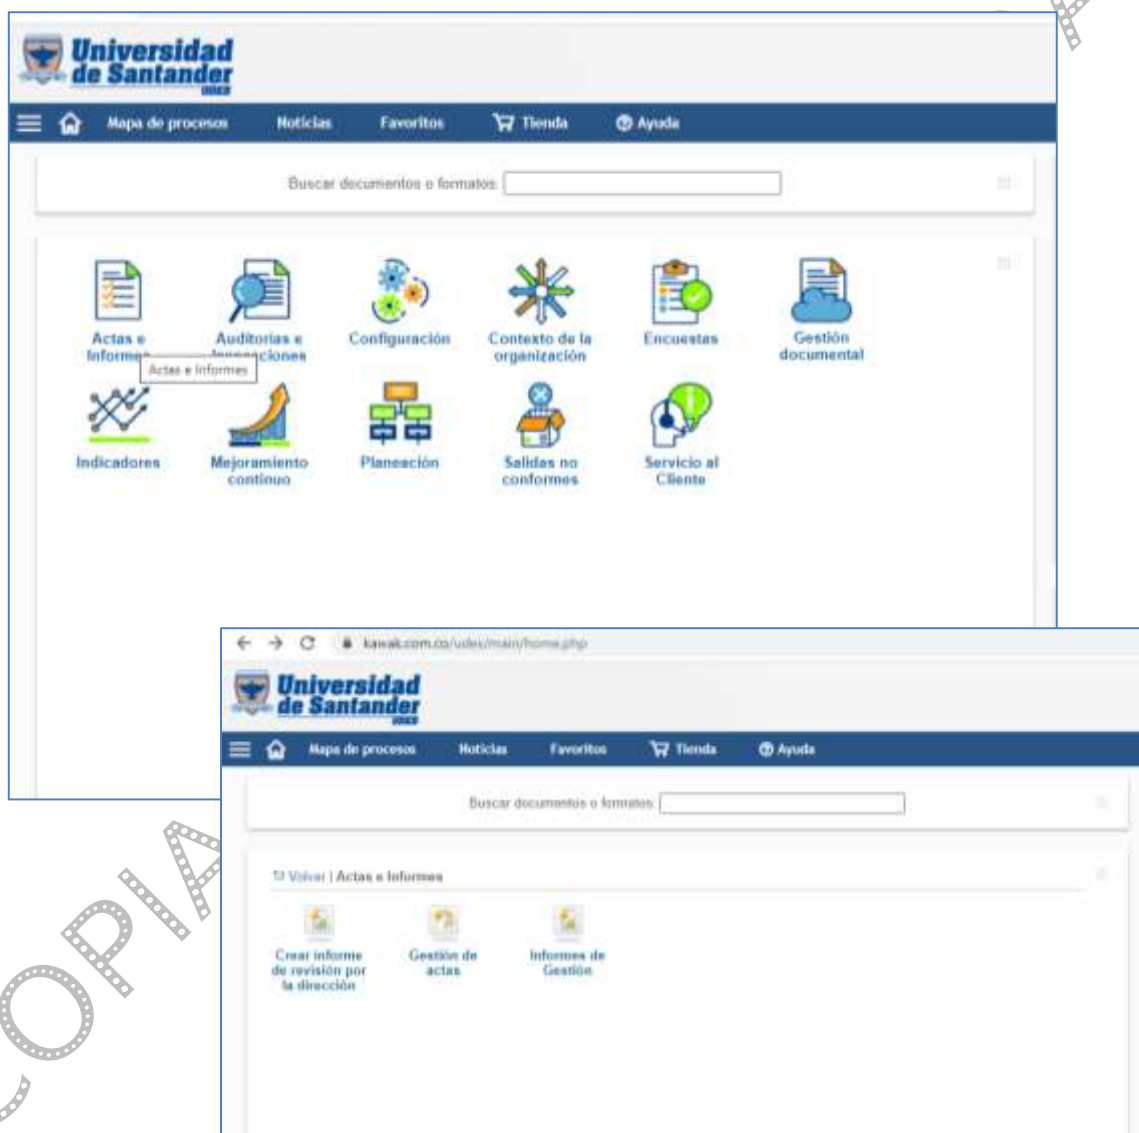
Universidad de Santander UDES

Mapa de procesos Noticias Favoritos Tienda Ayuda

Buscar documentos o formatos:

Actas e Informes
Actas e Informes
Auditorías e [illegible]ciones
Configuración
Contexto de la organización
Encuestas
Gestión documental
Indicadores
Mejoramiento continuo
Planeación
Salidas no conformes
Servicio al Cliente

kawak.com.co/udes/main/home.php

Universidad de Santander UDES

Mapa de procesos Noticias Favoritos Tienda Ayuda

Buscar documentos o formatos:

Volver | Actas e Informes

Crear informe de revisión por la dirección
Gestión de actas
Informes de Gestión

COPIA